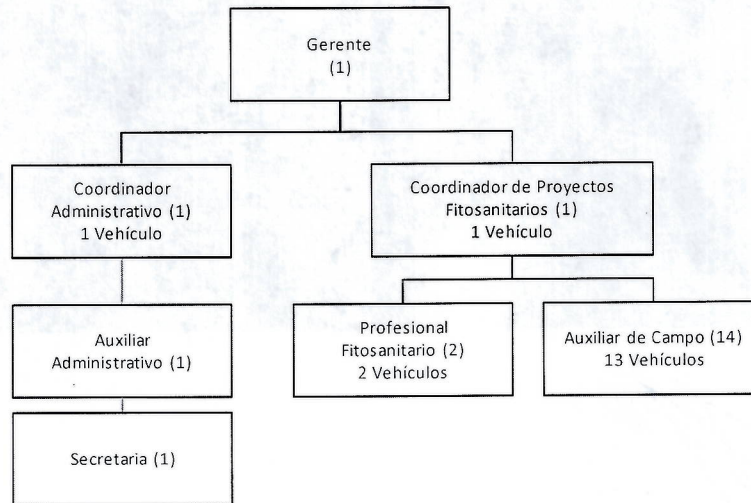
Gerente
(1)

Coordinador
Administrativo (1)
1 Vehículo

Coordinador de Proyectos
Fitosanitarios (1)
1 Vehículo

Auxiliar
Administrativo (1)

Profesional
Fitosanitario (2)
2 Vehículos

Auxiliar de Campo (14)
13 Vehículos

Secretaria (1)